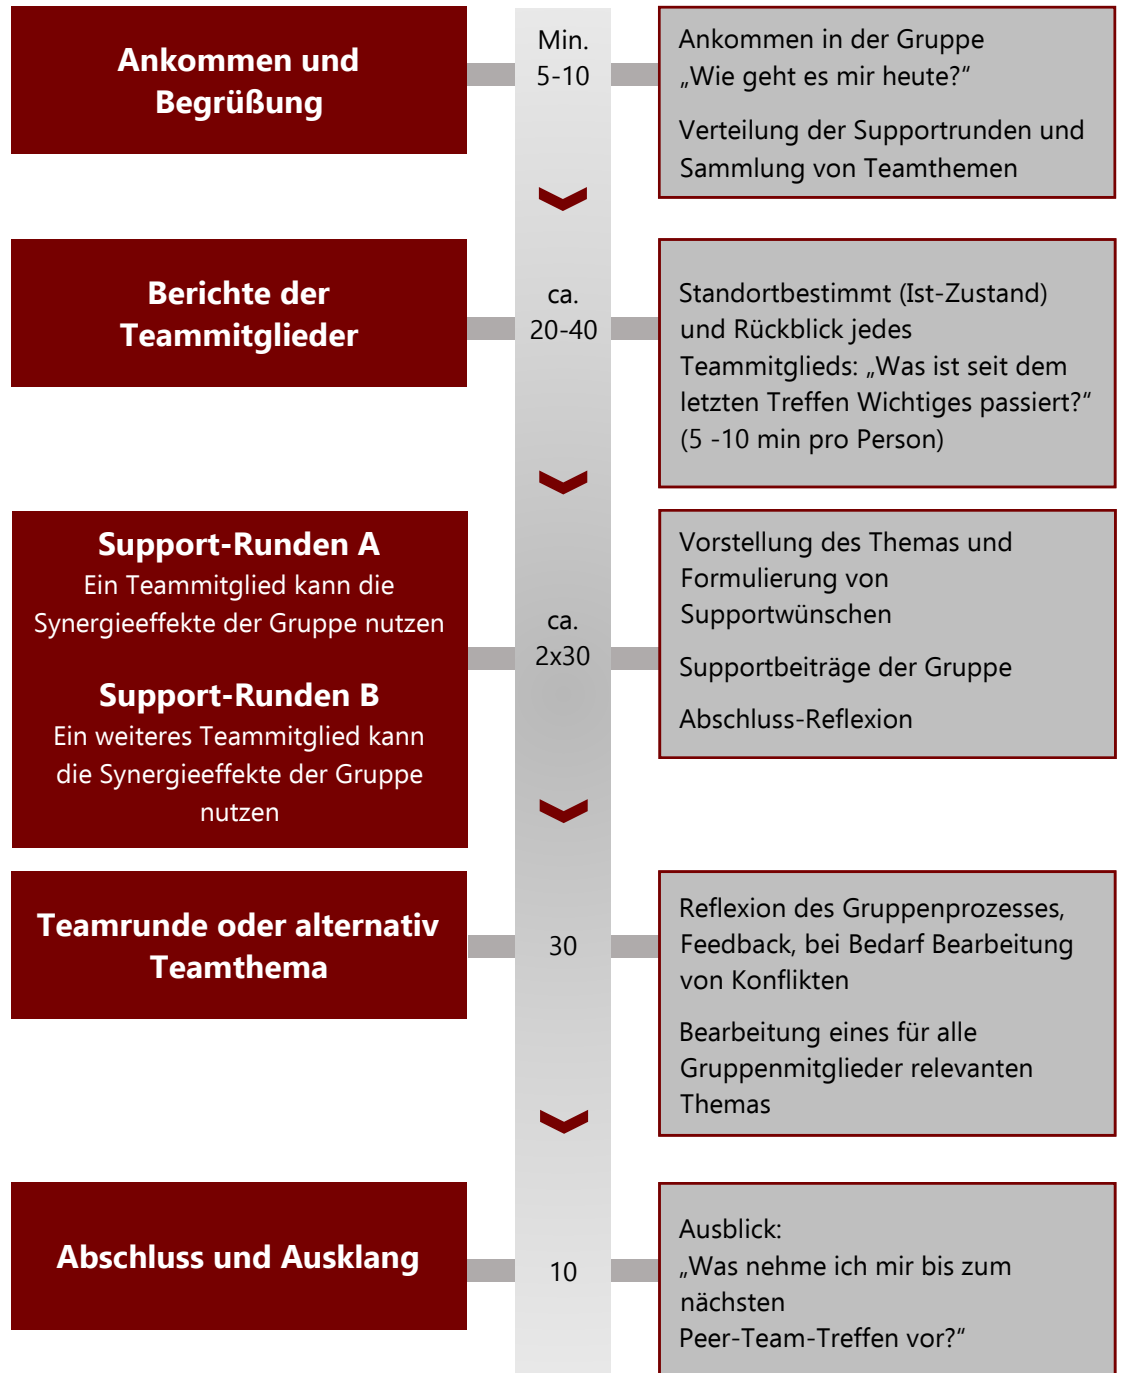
Ankommen und Begrüßung

Min.
5-10

Ankommen in der Gruppe
„Wie geht es mir heute?“

Verteilung der Supportrunden und Sammlung von Teamthemen

Berichte der Teammitglieder

ca.
20-40

Standortbestimmt (Ist-Zustand) und Rückblick jedes Teammitglieds: „Was ist seit dem letzten Treffen Wichtiges passiert?“ (5 -10 min pro Person)

Support-Runden A
Ein Teammitglied kann die Synergieeffekte der Gruppe nutzen

Support-Runden B
Ein weiteres Teammitglied kann die Synergieeffekte der Gruppe nutzen

ca.
2x30

Vorstellung des Themas und Formulierung von Supportwünschen

Supportbeiträge der Gruppe

Abschluss-Reflexion

Teamrunde oder alternativ Teamthema

30

Reflexion des Gruppenprozesses, Feedback, bei Bedarf Bearbeitung von Konflikten

Bearbeitung eines für alle Gruppenmitglieder relevanten Themas

Abschluss und Ausklang

10

Ausblick:
„Was nehme ich mir bis zum nächsten
Peer-Team-Treffen vor?“